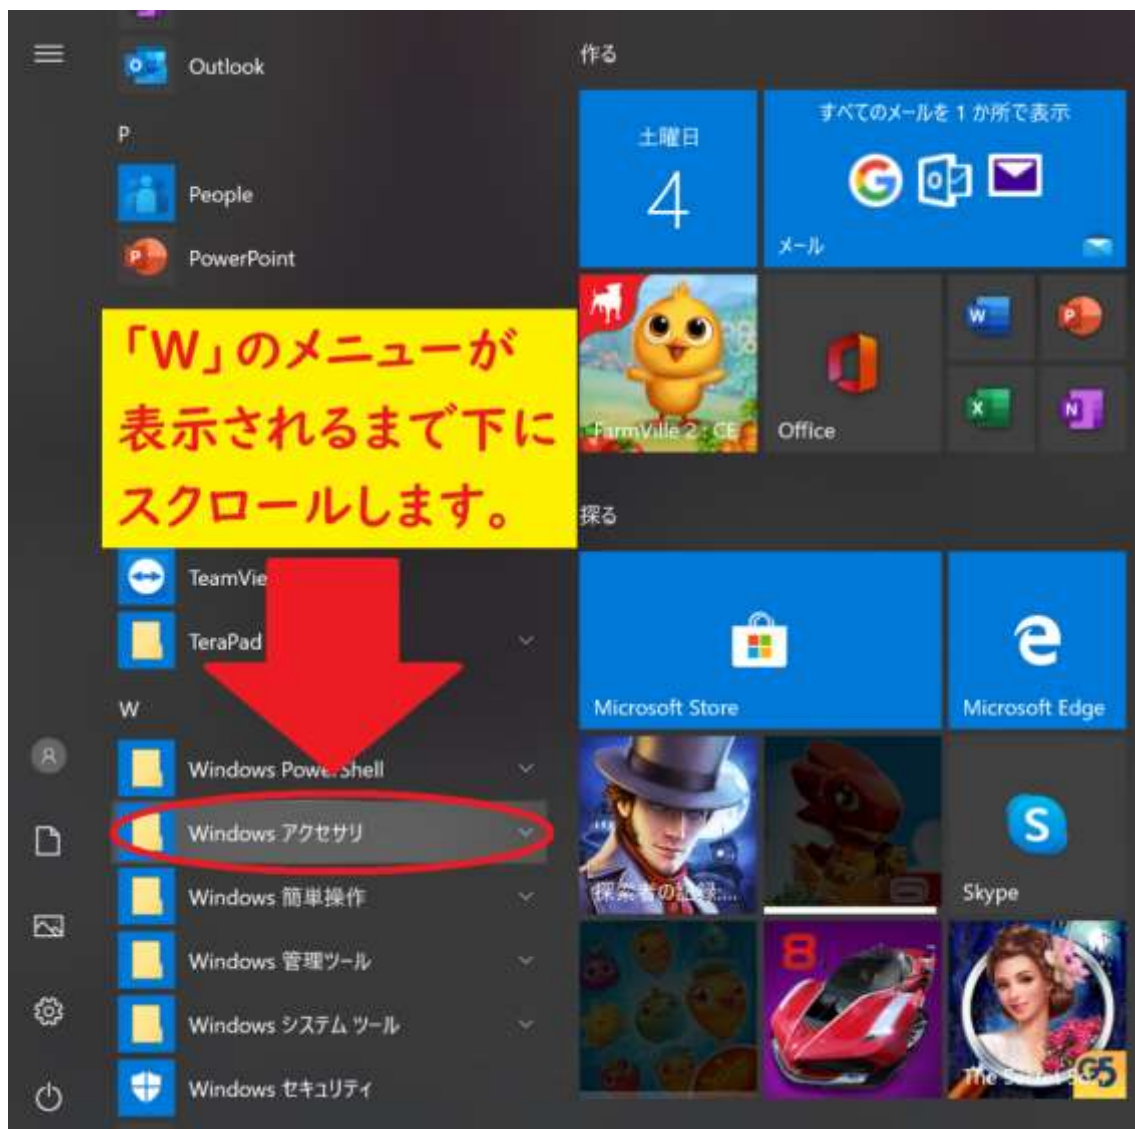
Outlook

P

People

PowerPoint

「W」のメニューが表示されるまで下にスクロールします。

TeamVie

TeraPad

W

Windows PowerShell

Windows アクセサリ

Windows 簡単操作

Windows 管理ツール

Windows システム ツール

Windows セキュリティ

作る

土曜日

4

すべてのメールを 1 か所で表示

メール

FarmVille 2 : CE

Office

探る

Microsoft Store

Microsoft Edge

探索者の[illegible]...

Skype

The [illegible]